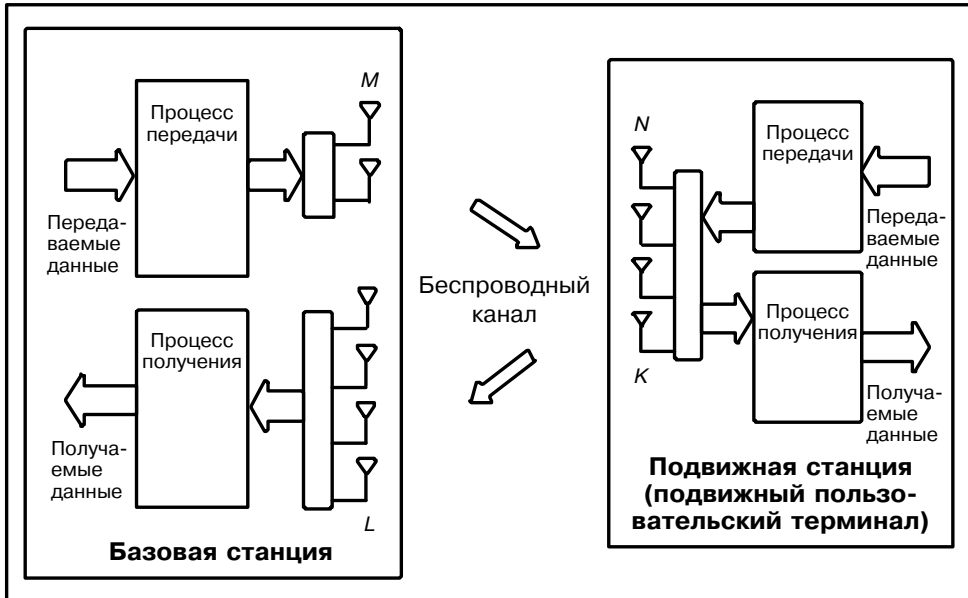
M

Процесс передачи

Передаваемые данные

Процесс получения

Получаемые данные

L

Базовая станция

Беспроводный канал

N

Процесс передачи

Передаваемые данные

Процесс получения

K

Получаемые данные

Подвижная станция (подвижный пользовательский терминал)